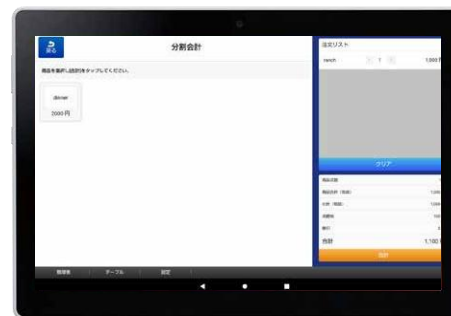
戻る

分割会計

商品を選択し数量をタップしてください。

dinner
2000 円

注文リスト

lunch
1
1,000 円

クリア

商品数

商品合計（税抜）
1,000

小計（税額）
1,000

消費税
100

割引
0

合計
1,100 円

会計

精算表

テーブル

設定